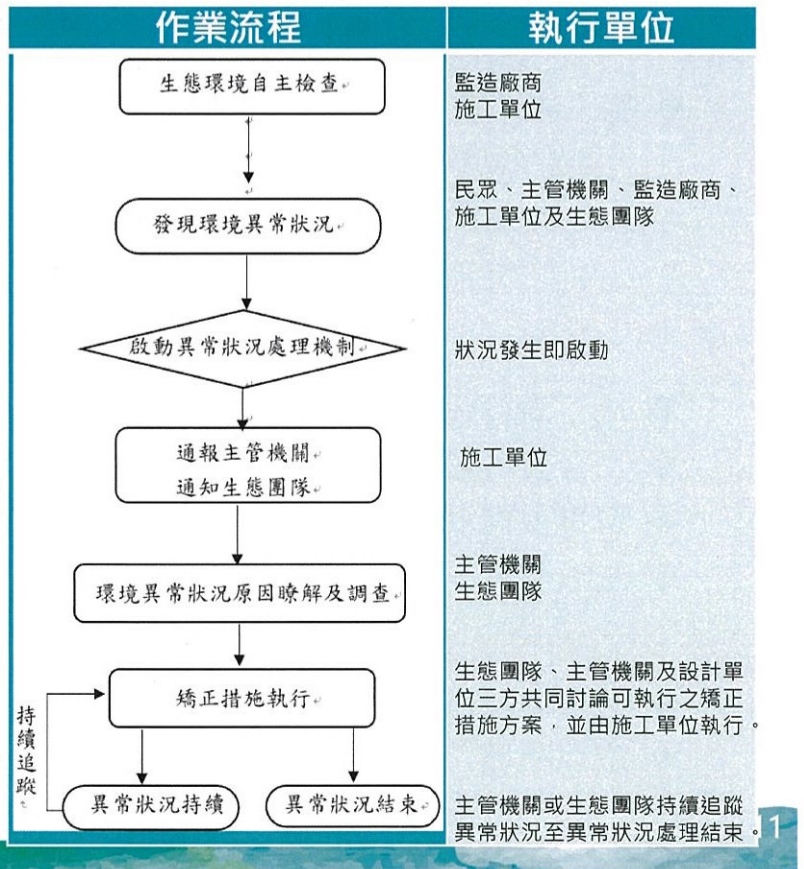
| 作業流程 | 執行單位 |
|---|---|
| 生態環境自主檢查 | 監造廠商<br>施工單位 |
| 發現環境異常狀況 | 民眾、主管機關、監造廠商、施工單位及生態團隊 |
| 啟動異常狀況處理機制 | 狀況發生即啟動 |
| 通報主管機關<br>通知生態團隊 | 施工單位 |
| 環境異常狀況原因瞭解及調查 | 主管機關<br>生態團隊 |
| 矯正措施執行 | 生態團隊、主管機關及設計單位三方共同討論可執行之矯正措施方案，並由施工單位執行。 |
| 異常狀況持續　異常狀況結束 | 主管機關或生態團隊持續追蹤異常狀況至異常狀況處理結束。 |

持續追蹤

11